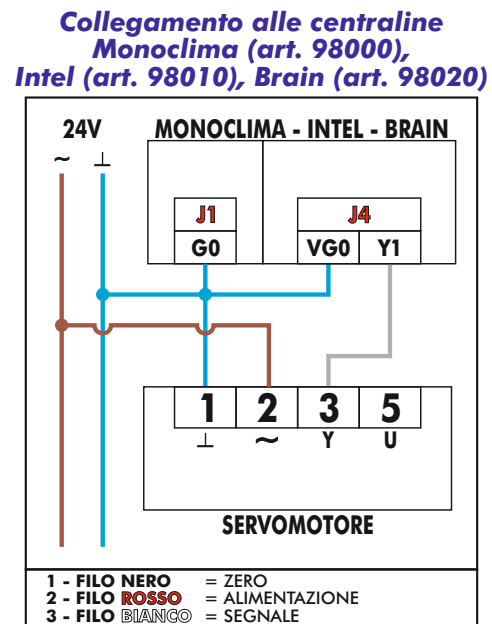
Collegamento alle centraline Monoclima (art. 98000), Intel (art. 98010), Brain (art. 98020)

24V

~ ⊥

MONOCLIMA - INTEL - BRAIN

J1
G0

J4
VG0 Y1

1 2 3 5
⊥ ~ Y U

SERVOMOTORE

1 - FILO NERO = ZERO
2 - FILO ROSSO = ALIMENTAZIONE
3 - FILO BIANCO = SEGNALE